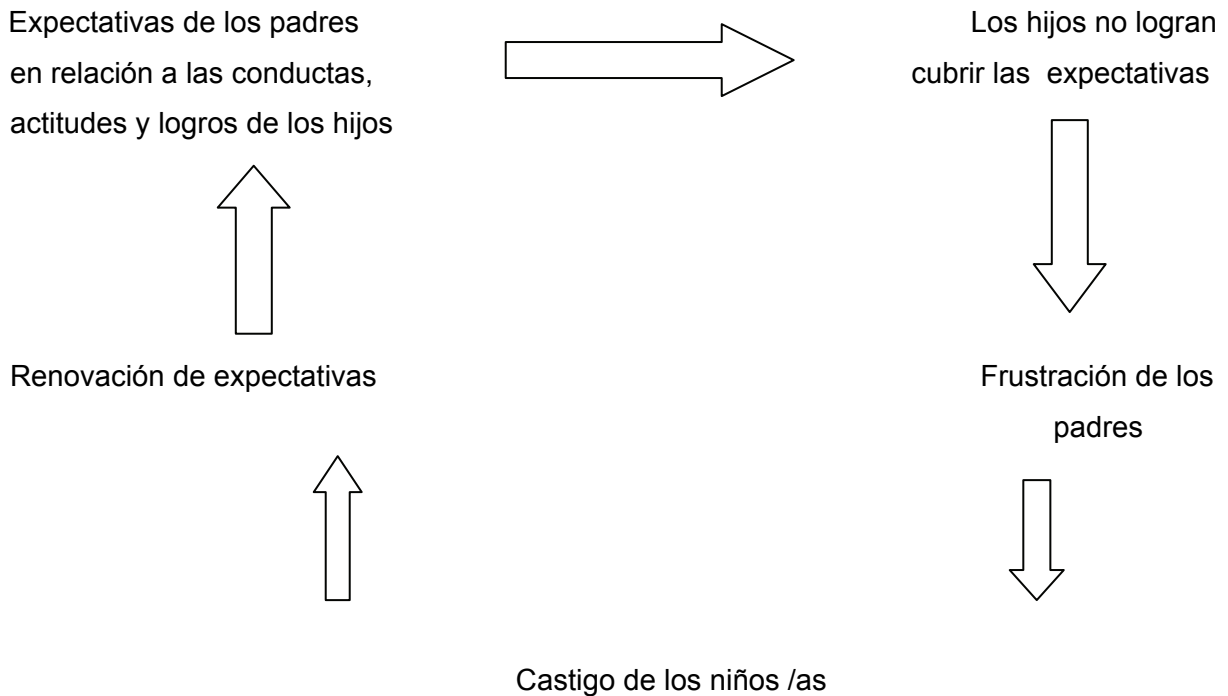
Expectativas de los padres en relación a las conductas, actitudes y logros de los hijos

Los hijos no logran cubrir las expectativas

Frustración de los padres

Castigo de los niños /as

Renovación de expectativas